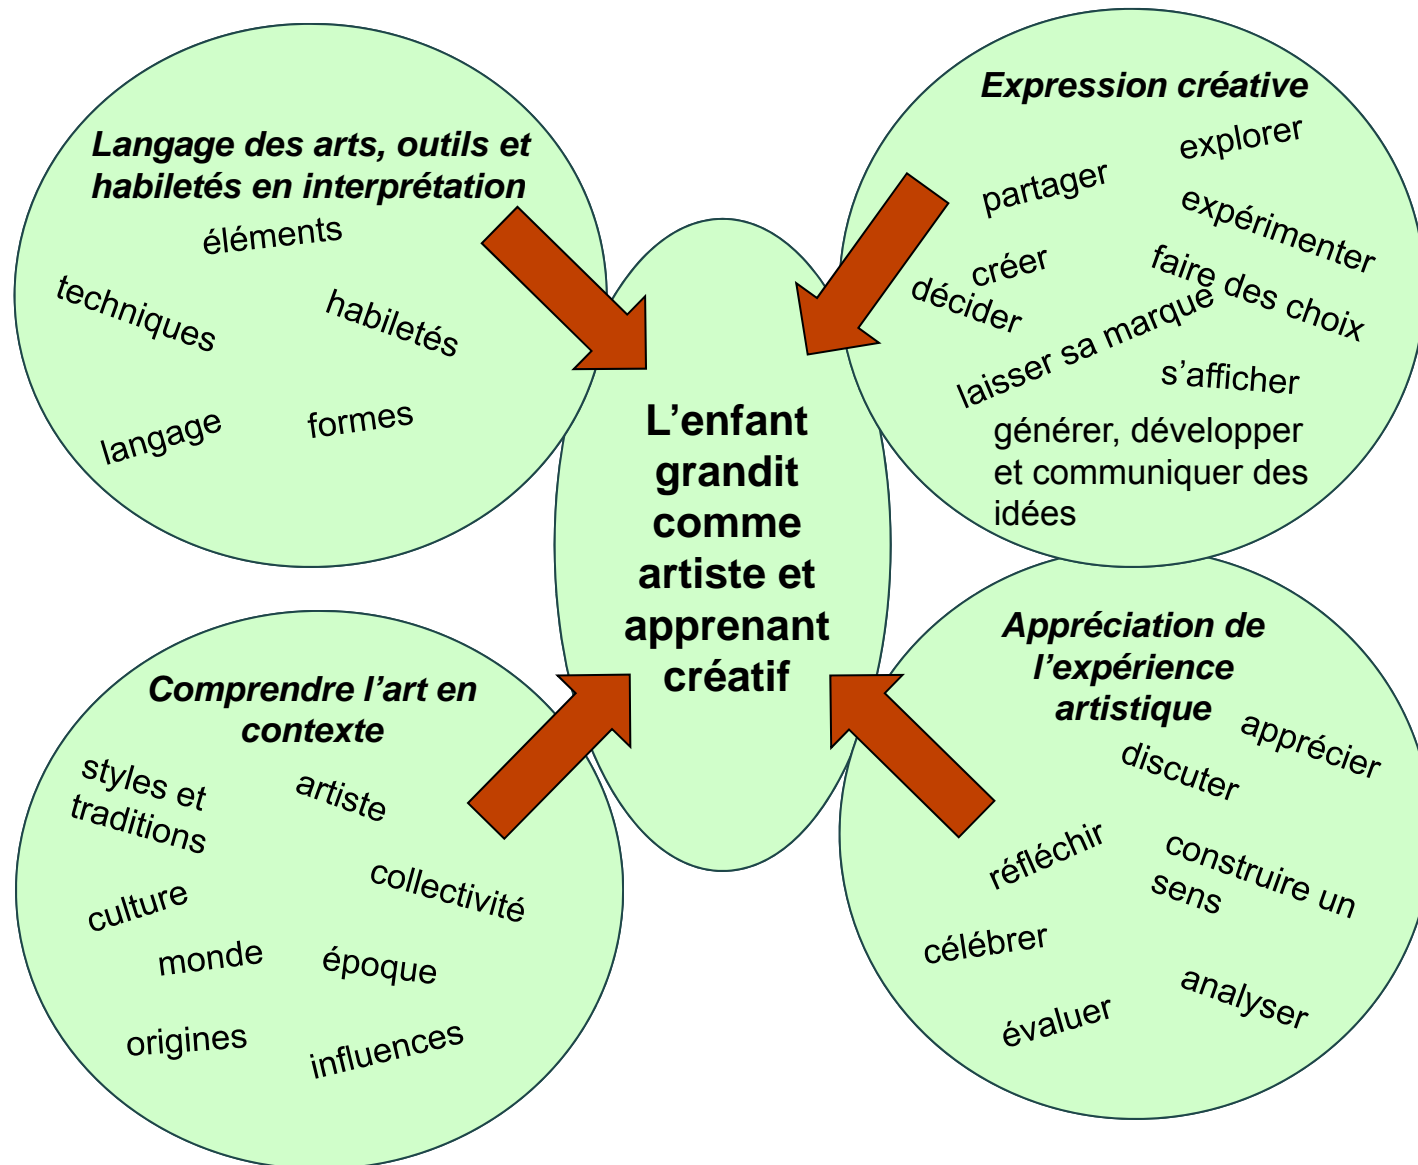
Langage des arts, outils et habiletés en interprétation

éléments

techniques

habiletés

langage

formes

Expression créative

explorer

partager

expérimenter

créer

faire des choix

décider

laisser sa marque

s'afficher

générer, développer et communiquer des idées

L'enfant grandit comme artiste et apprenant créatif

Comprendre l'art en contexte

styles et traditions

artiste

collectivité

culture

monde

époque

origines

influences

Appréciation de l'expérience artistique

apprécier

discuter

réfléchir

construire un sens

célébrer

analyser

évaluer